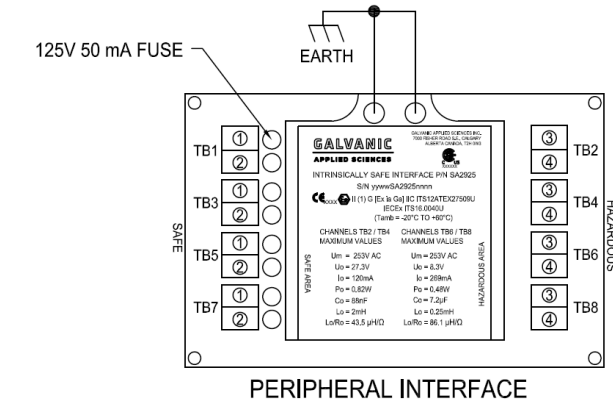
125V 50 mA FUSE

EARTH

TB1 ① ②

TB3 ① ②

TB5 ① ②

TB7 ① ②

SAFE

GALVANIC
APPLIED SCIENCES

GALVANIC APPLIED SCIENCES INC. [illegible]

INTRINSICALLY SAFE INTERFACE P/N SA2925
S/N yywwSA2925nnnn
II (1) G [Ex ia Ga] IIC ITS12ATEX27509U
IECEx ITS16.0040U
(Tamb = -20°C TO +60°C)

SAFE AREA

CHANNELS TB2 / TB4
MAXIMUM VALUES
Um = 253V AC
Uo = 27,3V
Io = 120mA
Po = 0,82W
Co = 88nF
Lo = 2mH
Lo/Ro = 43,5 μH/Ω

CHANNELS TB6 / TB8
MAXIMUM VALUES
Um = 253V AC
Uo = 8,3V
Io = 269mA
Po = 0,48W
Co = 7,2μF
Lo = 0,25mH
Lo/Ro = 86.1 μH/Ω

HAZARDOUS AREA

③ ④ TB2

③ ④ TB4

③ ④ TB6

③ ④ TB8

HAZARDOUS

PERIPHERAL INTERFACE